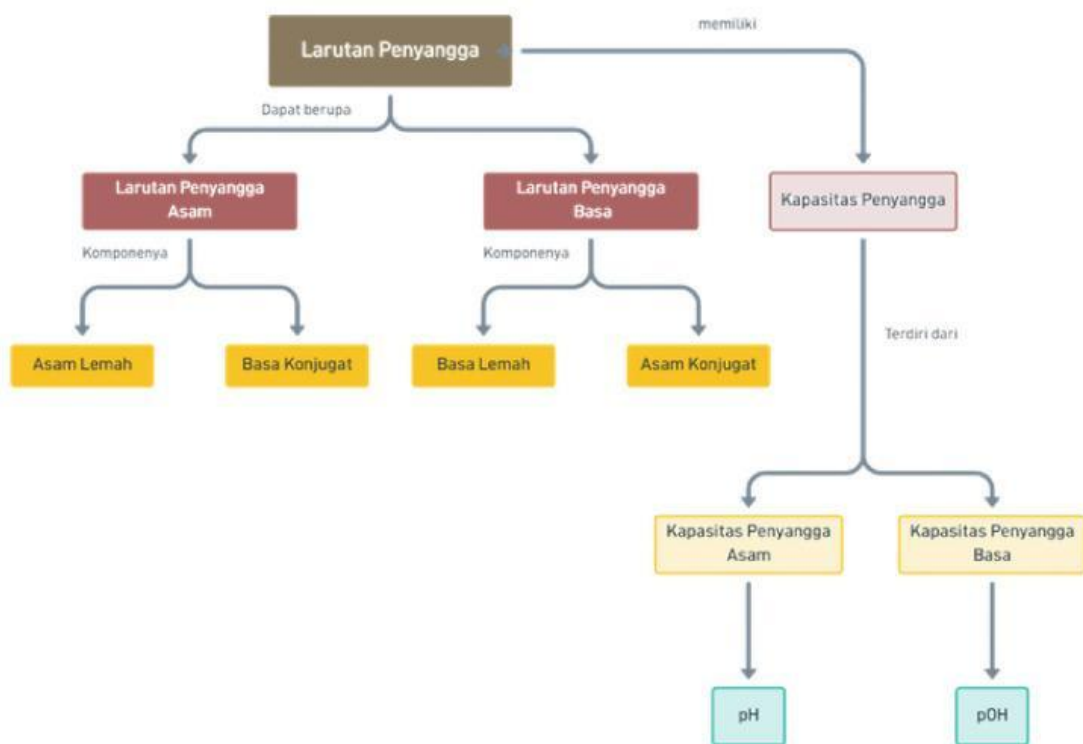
Larutan Penyangga

memiliki

Dapat berupa

Larutan Penyangga Asam

Larutan Penyangga Basa

Kapasitas Penyangga

Komponenya

Komponenya

Asam Lemah

Basa Konjugat

Basa Lemah

Asam Konjugat

Terdiri dari

Kapasitas Penyangga Asam

Kapasitas Penyangga Basa

pH

pOH